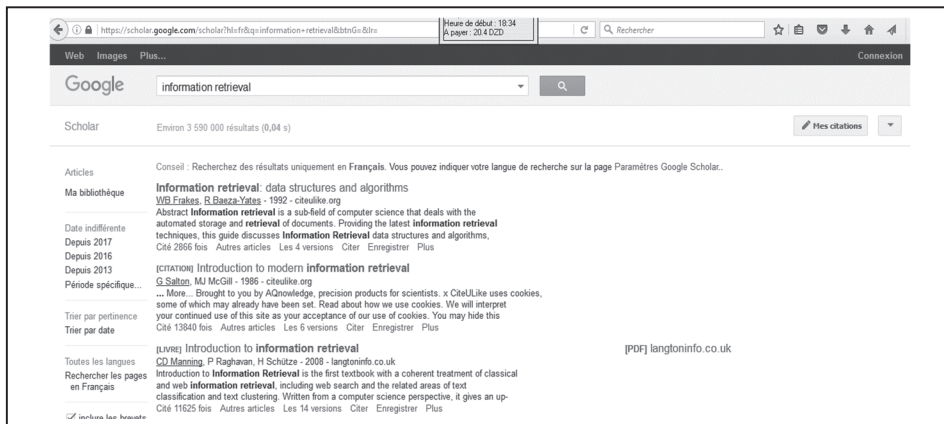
https://scholar.google.com/scholar?hl=fr&q=information+retrieval&btnG=&lr=

Heure de début : 18:34
A payer : 20.4 DZD

Rechercher

Web Images Plus...

Connexion

Google

information retrieval

Scholar

Environ 3 590 000 résultats (0,04 s)

Mes citations

Articles

Ma bibliothèque

Date indifférente
Depuis 2017
Depuis 2016
Depuis 2013
Période spécifique...

Trier par pertinence
Trier par date

Toutes les langues
Rechercher les pages en Français

inclure les brevets

Conseil : Recherchez des résultats uniquement en Français. Vous pouvez indiquer votre langue de recherche sur la page Paramètres Google Scholar..

Information retrieval: data structures and algorithms
WB Frakes, R Baeza-Yates - 1992 - citeulike.org
Abstract Information retrieval is a sub-field of computer science that deals with the automated storage and retrieval of documents. Providing the latest information retrieval techniques, this guide discusses Information Retrieval data structures and algorithms,
Cité 2866 fois Autres articles Les 4 versions Citer Enregistrer Plus

[CITATION] Introduction to modern information retrieval
G Salton, MJ McGill - 1986 - citeulike.org
... More... Brought to you by AQnowledge, precision products for scientists. x CiteULike uses cookies, some of which may already have been set. Read about how we use cookies. We will interpret your continued use of this site as your acceptance of our use of cookies. You may hide this
Cité 13840 fois Autres articles Les 6 versions Citer Enregistrer Plus

[LIVRE] Introduction to information retrieval
CD Manning, P Raghavan, H Schütze - 2008 - langtoninfo.co.uk
Introduction to Information Retrieval is the first textbook with a coherent treatment of classical and web information retrieval, including web search and the related areas of text classification and text clustering. Written from a computer science perspective, it gives an up-
Cité 11625 fois Autres articles Les 14 versions Citer Enregistrer Plus

[PDF] langtoninfo.co.uk